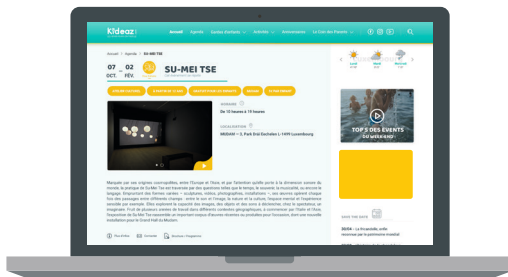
Kideaz

Accueil Agenda Guides thématiques Articles Abonnements Le Club des Parents

Accueil > Agenda > SU-MEI TSE

07 OCT. – 02 FÉV.

SU-MEI TSE

HORAIRES

De 10 heures à 19 heures

LOCALISATION

MUDAM — 3, Park Dräi Eechelen L-1499 Luxembourg

TOP 5 DES EVENTS DU WEEKEND

Marquée par ses origines cosmopolites, entre l'Europe et l'Asie, et par l'attention qu'elle porte à la dimension sonore du monde, la pratique de Su-Mei Tse est traversée par des questions telles que le temps, le souvenir, la musicalité, ou encore le langage. Empruntant des formes variées — sculptures, vidéos, photographies, installations —, son œuvre opèrent chaque fois des passages entre différents champs : entre le son et l'image, la nature et la culture, l'espace intérieur et l'expérience sensible par exemple. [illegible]

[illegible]